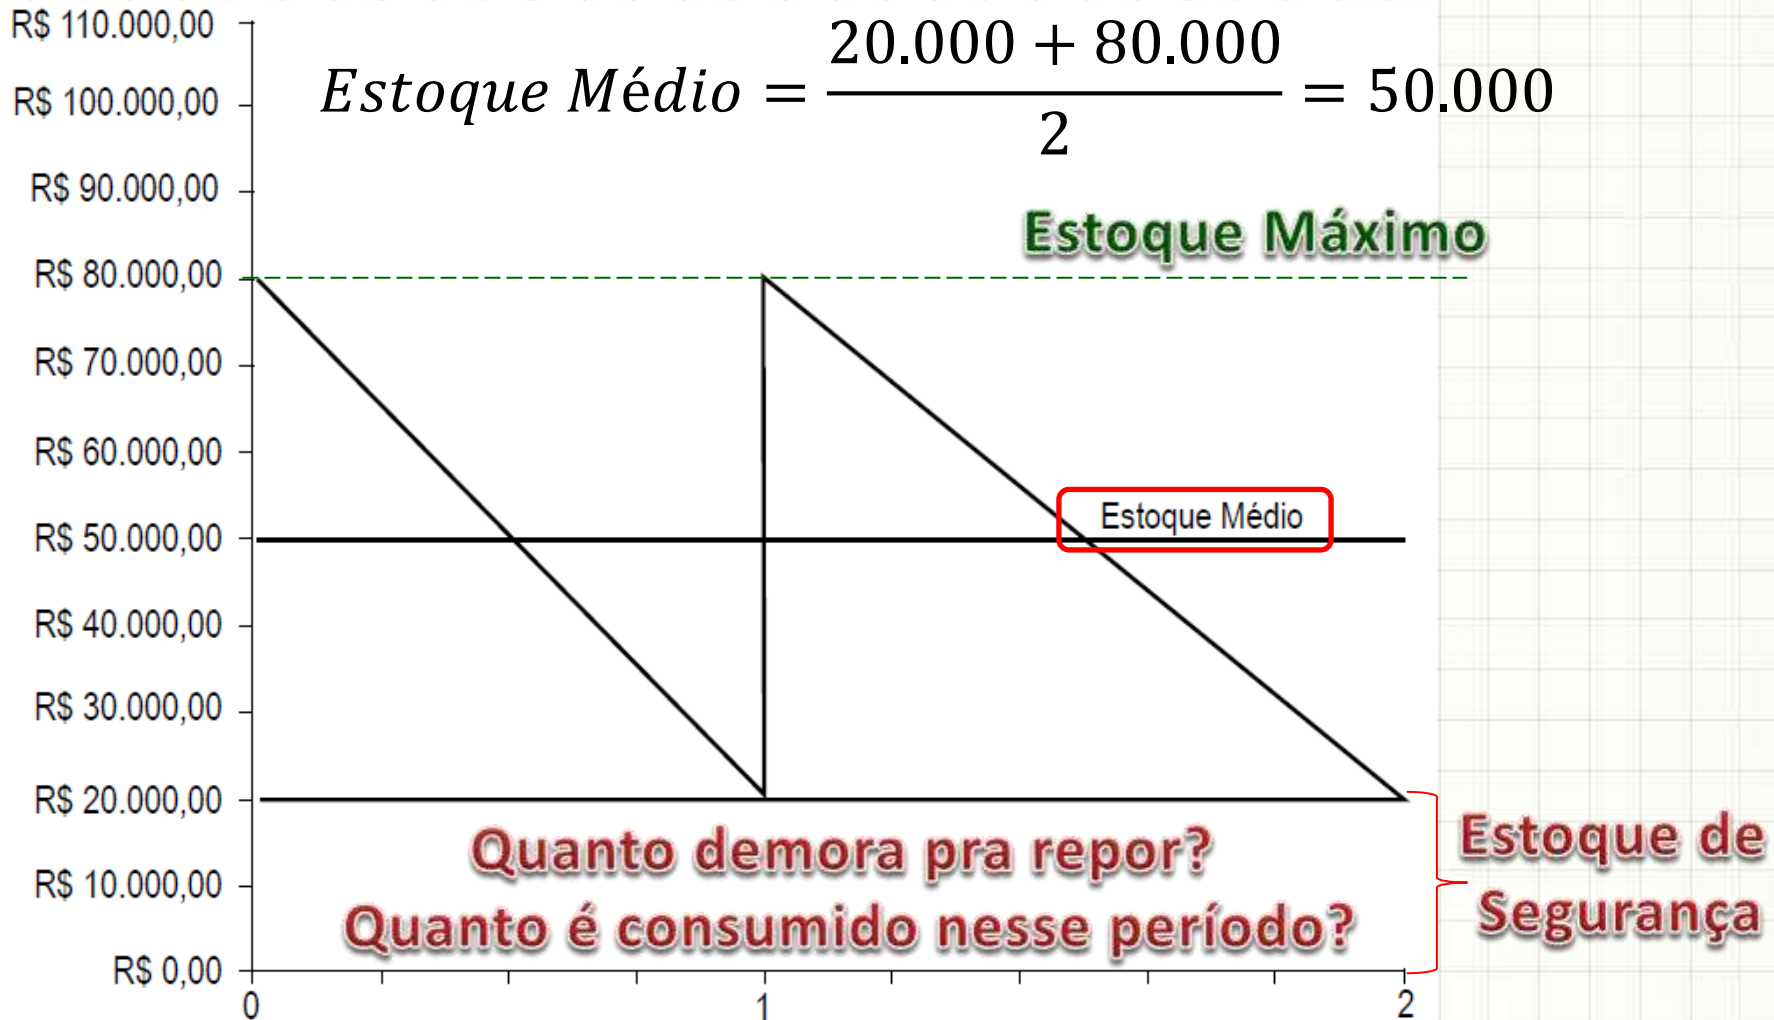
$Estoque\ Médio = \frac{20.000 + 80.000}{2} = 50.000$

R$ 110.000,00
R$ 100.000,00
R$ 90.000,00
R$ 80.000,00
R$ 70.000,00
R$ 60.000,00
R$ 50.000,00
R$ 40.000,00
R$ 30.000,00
R$ 20.000,00
R$ 10.000,00
R$ 0,00

0
1
2

Estoque Máximo

Estoque Médio

Quanto demora pra repor?
Quanto é consumido nesse período?

Estoque de Segurança